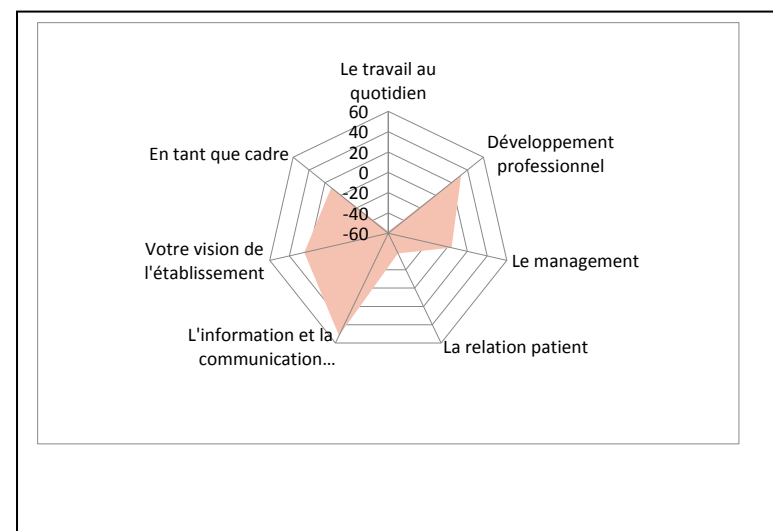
Le travail au quotidien

60
40
20
0
-20
-40
-60

Développement professionnel

Le management

La relation patient

L'information et la communication…

Votre vision de l'établissement

En tant que cadre